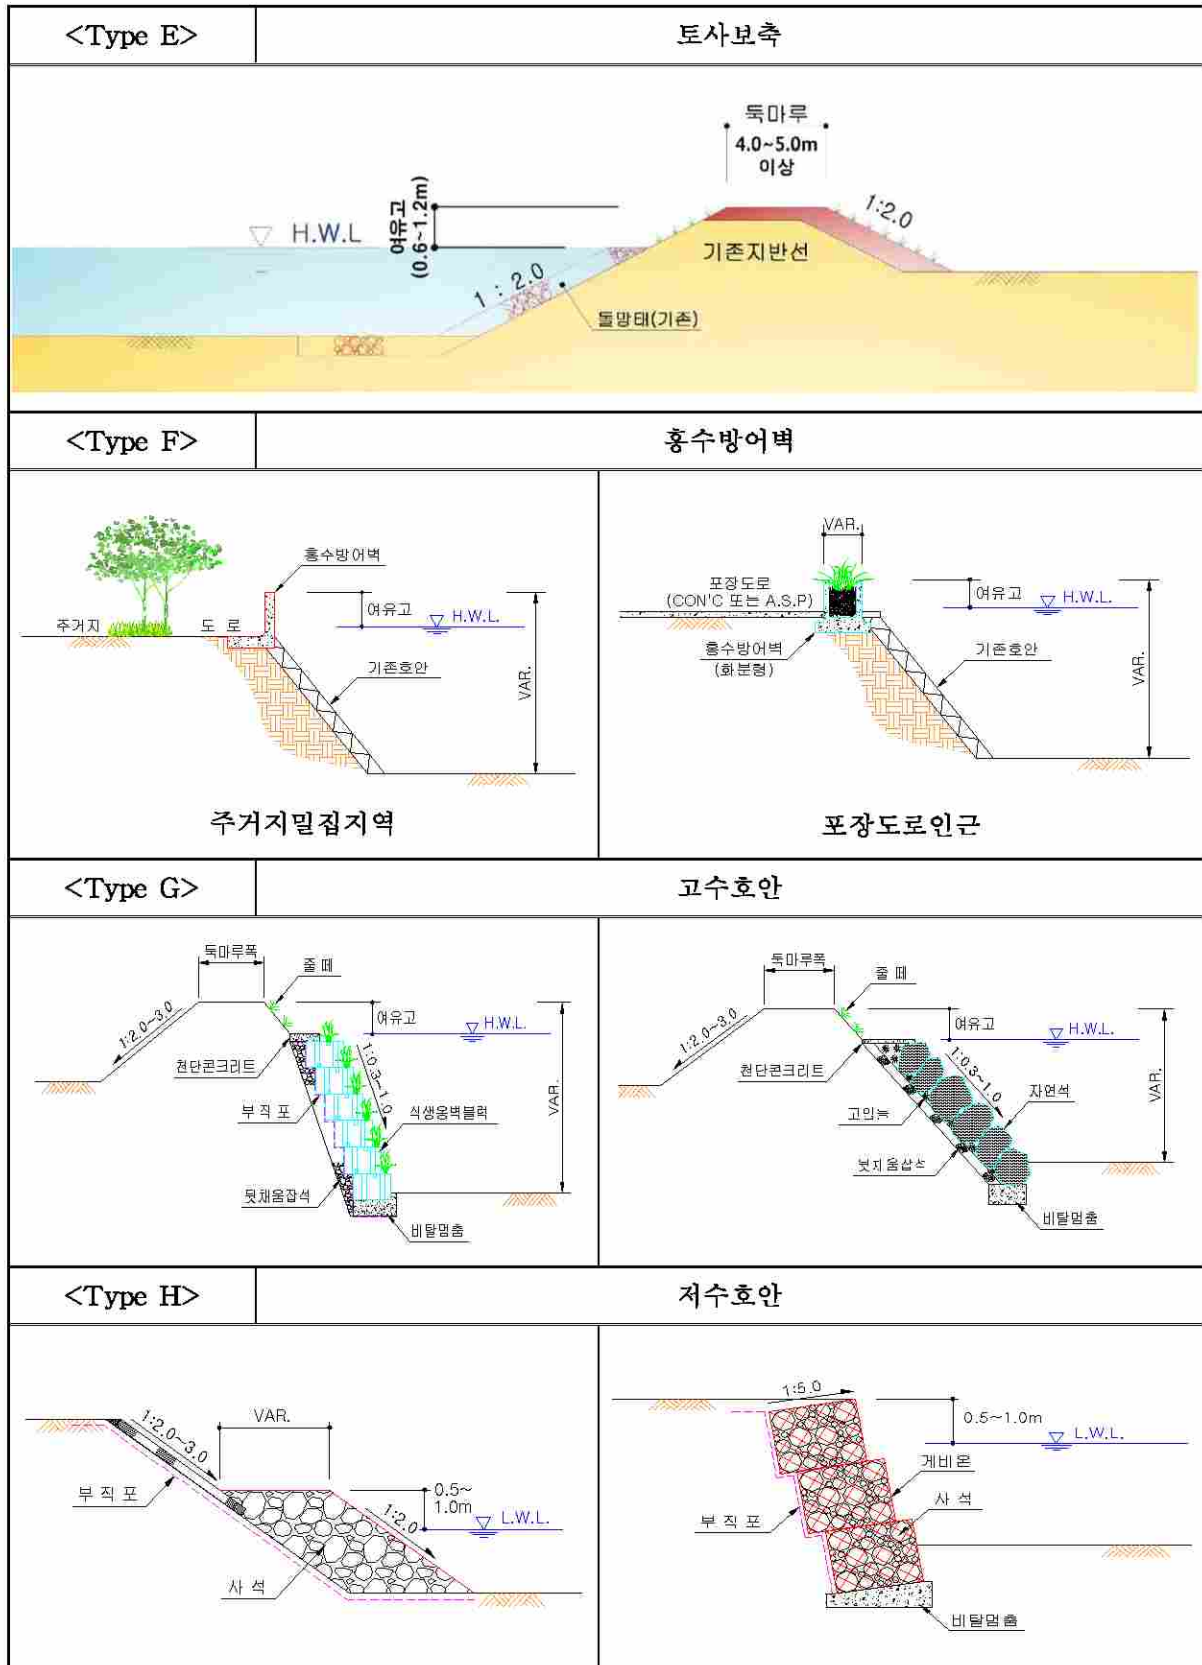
| <Type E> | 토사보축 |
|---|---|

둑마루
4.0~5.0m
이상
H.W.L
여유고
(0.6~1.2m)
1:2.0
기존지반선
1 : 2.0
돌망태(기존)

| <Type F> | 홍수방어벽 |
|---|---|

홍수방어벽
여유고
H.W.L.
주거지
도 로
기존호안
VAR.
주거지밀집지역

VAR.
포장도로
(CON'C 또는 A.S.P)
여유고
H.W.L.
홍수방어벽
(화분형)
기존호안
VAR.
포장도로인근

| <Type G> | 고수호안 |
|---|---|

둑마루폭
줄 떼
여유고
H.W.L.
1:2.0~3.0
천단콘크리트
1:0.3~1.0
VAR.
부 직 포
식생옹벽블럭
뒷채움잡석
비탈멈춤

둑마루폭
줄 떼
여유고
H.W.L.
1:2.0~3.0
천단콘크리트
1:0.3~1.0
자연석
VAR.
고임느
뒷채움잡석
비탈멈춤

| <Type H> | 저수호안 |
|---|---|

1:2.0~3.0
VAR.
부 직 포
0.5~
1.0m
1:2.0
L.W.L.
사 석

1:5.0
0.5~1.0m
L.W.L.
게비온
사 석
부 직 포
비탈멈춤